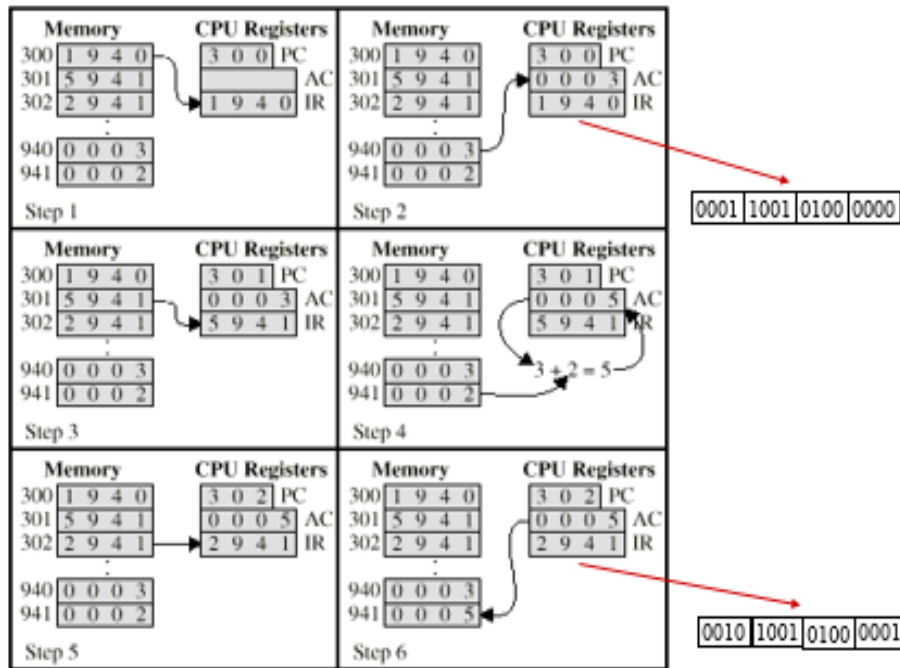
| Memory | | CPU Registers | |
|---|---|---|---|
| 300 | 1 9 4 0 | 3 0 0 | PC |
| 301 | 5 9 4 1 | | AC |
| 302 | 2 9 4 1 | 1 9 4 0 | IR |
| 940 | 0 0 0 3 | | |
| 941 | 0 0 0 2 | | |

Step 1

| Memory | | CPU Registers | |
|---|---|---|---|
| 300 | 1 9 4 0 | 3 0 0 | PC |
| 301 | 5 9 4 1 | 0 0 0 3 | AC |
| 302 | 2 9 4 1 | 1 9 4 0 | IR |
| 940 | 0 0 0 3 | | |
| 941 | 0 0 0 2 | | |

Step 2

| 0001 | 1001 | 0100 | 0000 |
|---|---|---|---|

| Memory | | CPU Registers | |
|---|---|---|---|
| 300 | 1 9 4 0 | 3 0 1 | PC |
| 301 | 5 9 4 1 | 0 0 0 3 | AC |
| 302 | 2 9 4 1 | 5 9 4 1 | IR |
| 940 | 0 0 0 3 | | |
| 941 | 0 0 0 2 | | |

Step 3

| Memory | | CPU Registers | |
|---|---|---|---|
| 300 | 1 9 4 0 | 3 0 1 | PC |
| 301 | 5 9 4 1 | 0 0 0 5 | AC |
| 302 | 2 9 4 1 | 5 9 4 1 | IR |
| 940 | 0 0 0 3 | | |
| 941 | 0 0 0 2 | | |

3 + 2 = 5

Step 4

| Memory | | CPU Registers | |
|---|---|---|---|
| 300 | 1 9 4 0 | 3 0 2 | PC |
| 301 | 5 9 4 1 | 0 0 0 5 | AC |
| 302 | 2 9 4 1 | 2 9 4 1 | IR |
| 940 | 0 0 0 3 | | |
| 941 | 0 0 0 2 | | |

Step 5

| Memory | | CPU Registers | |
|---|---|---|---|
| 300 | 1 9 4 0 | 3 0 2 | PC |
| 301 | 5 9 4 1 | 0 0 0 5 | AC |
| 302 | 2 9 4 1 | 2 9 4 1 | IR |
| 940 | 0 0 0 3 | | |
| 941 | 0 0 0 5 | | |

Step 6

| 0010 | 1001 | 0100 | 0001 |
|---|---|---|---|